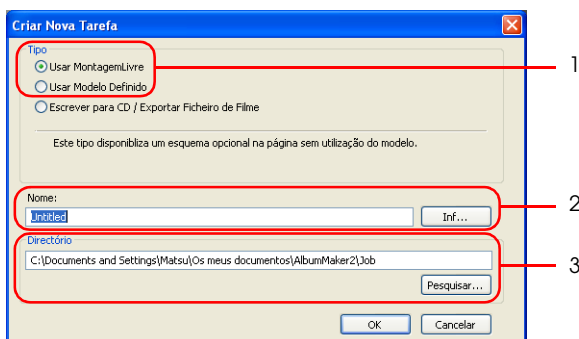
Criar Nova Tarefa

Tipo

Usar MontagemLivre

Usar Modelo Definido

Escrever para CD / Exportar Ficheiro de Filme

Este tipo disponibiliza um esquema opcional na página sem utilização do modelo.

Nome:

Untitled

Inf...

Directório

C:\Documents and Settings\Matsu\Os meus documentos\AlbumMaker2\Job

Pesquisar...

OK

Cancelar

1

2

3